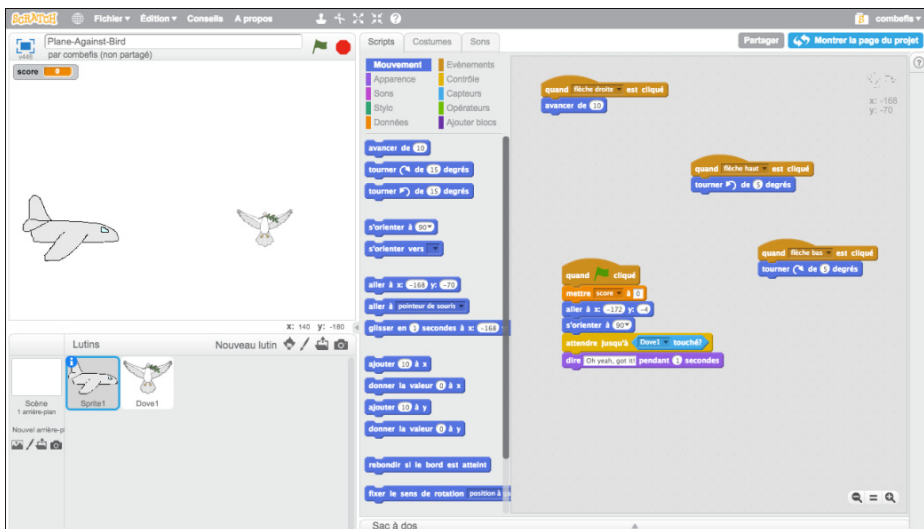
SCRATCH Fichier ▾ Édition ▾ Conseils A propos

combefis

Plane-Against-Bird
v448 par combefis (non partagé)

score 0

Scripts Costumes Sons

Partager Montrer la page du projet

Mouvement
Apparence
Sons
Stylo
Données
Evénements
Contrôle
Capteurs
Opérateurs
Ajouter blocs

avancer de 10
tourner ↻ de 15 degrés
tourner ↺ de 15 degrés
s'orienter à 90▾
s'orienter vers ▾
aller à x: -168 y: -70
aller à pointeur de souris ▾
glisser en 1 secondes à x: -168
ajouter 10 à x
donner la valeur 0 à x
ajouter 10 à y
donner la valeur 0 à y
rebondir si le bord est atteint
fixer le sens de rotation position à

quand flèche droite ▾ est cliqué
avancer de 10

quand flèche haut ▾ est cliqué
tourner ↺ de 5 degrés

quand flèche bas ▾ est cliqué
tourner ↻ de 5 degrés

quand 🏴 cliqué
mettre score ▾ à 0
aller à x: -172 y: -4
s'orienter à 90▾
attendre jusqu'à Dove1 ▾ touché?
dire Oh yeah, got it! pendant 2 secondes

x: -168
y: -70

x: 140 y: -180

Lutins
Nouveau lutin
Scène
1 arrière-plan
Nouvel arrière-pl
Sprite1
Dove1

Sac à dos